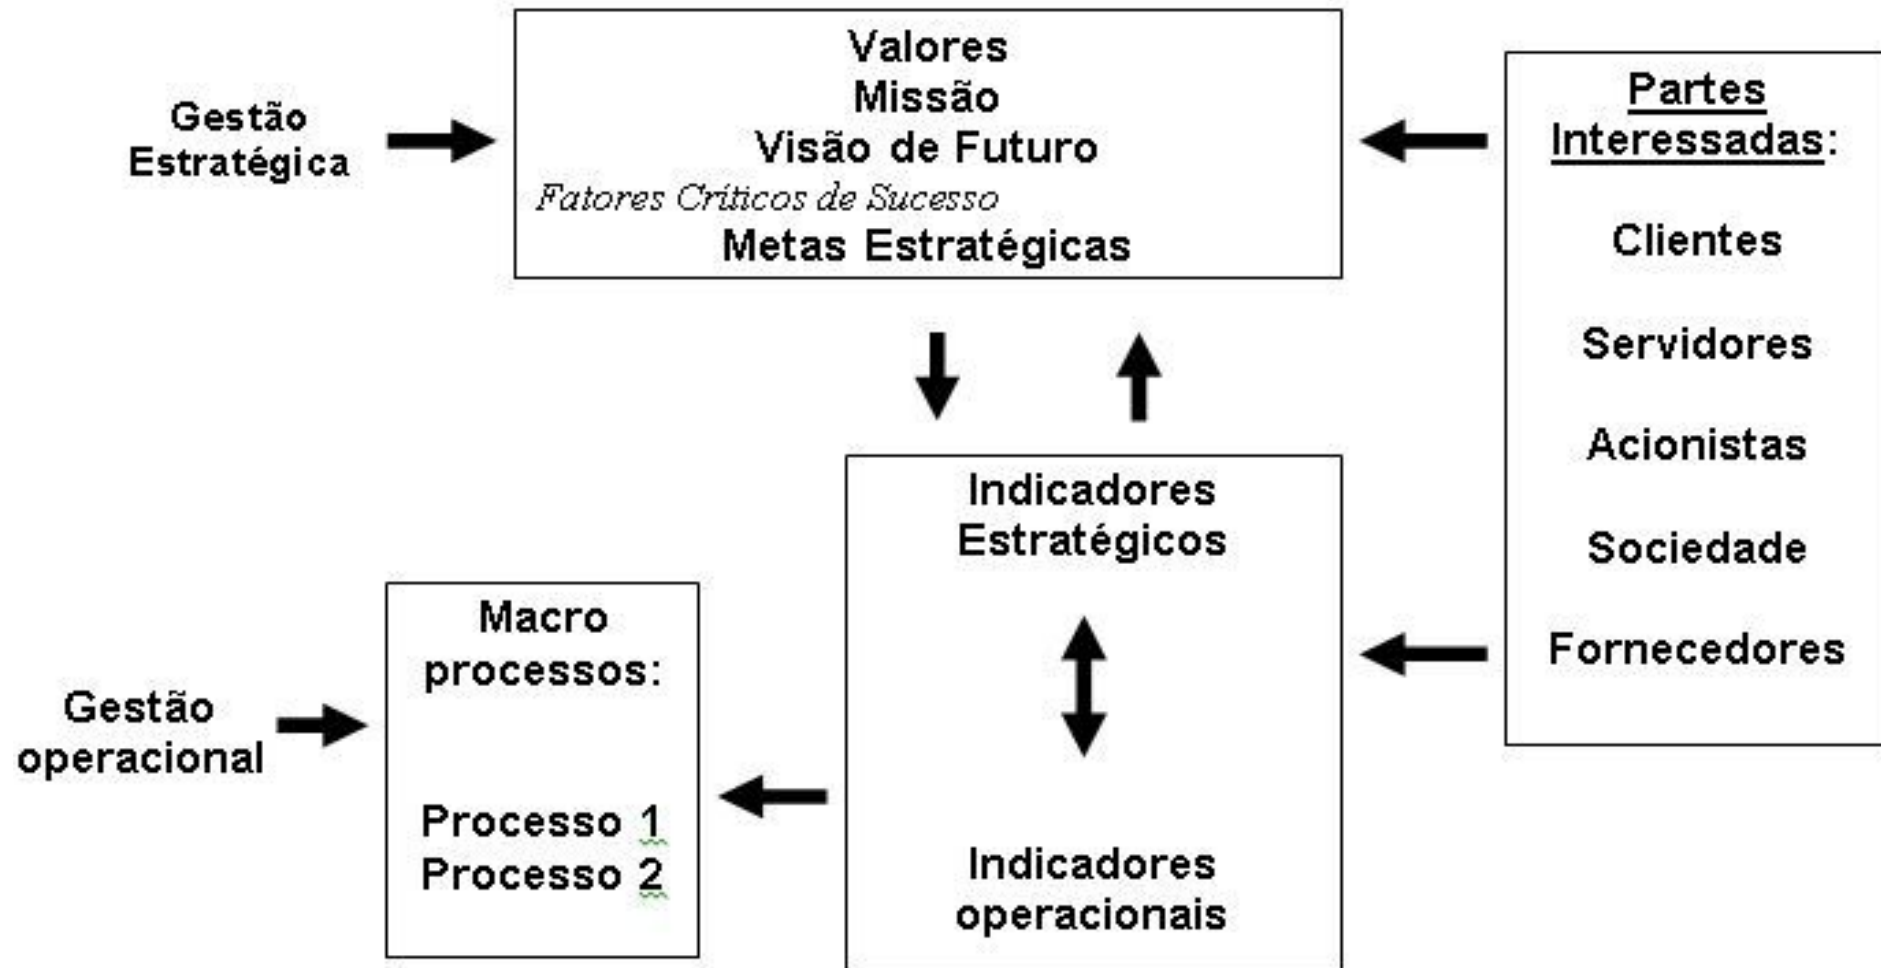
Gestão Estratégica

Valores
Missão
Visão de Futuro
Fatores Críticos de Sucesso
Metas Estratégicas

Partes Interessadas:

Clientes

Servidores

Acionistas

Sociedade

Fornecedores

Indicadores Estratégicos

Indicadores operacionais

Gestão operacional

Macro processos:

Processo 1
Processo 2